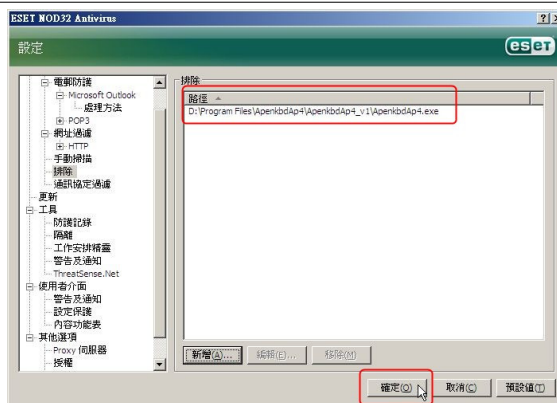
ESET NOD32 Antivirus

設定

eset

電郵防護
Microsoft Outlook
處理方法
POP3
網址過濾
HTTP
手動掃描
排除
通訊協定過濾
更新
工具
防護記錄
隔離
工作安排精靈
警告及通知
ThreatSense.Net
使用者介面
警告及通知
設定保護
內容功能表
其他選項
Proxy 伺服器
授權

排除

| 路徑 |
|---|
| D:\Program Files\ApenkbdAp4\ApenkbdAp4_v1\ApenkbdAp4.exe |

新增(A)...
編輯(E)...
移除(M)

確定(O)
取消(C)
預設值(T)